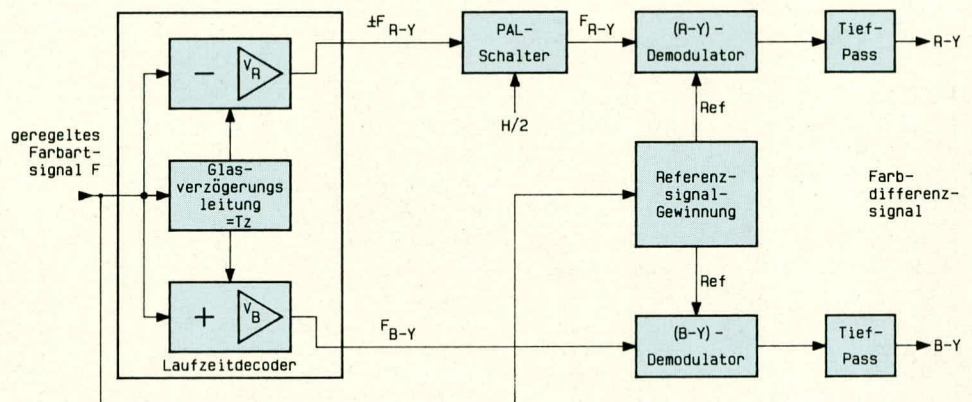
geregeltes Farbartsignal F

$-$ $V_R$

Glasverzögerungsleitung =Tz

$+$ $V_B$

Laufzeitdecoder

$\pm F_{R-Y}$

PAL-Schalter

H/2

$F_{R-Y}$

(R-Y)-Demodulator

Ref

Referenzsignal-Gewinnung

Ref

$F_{B-Y}$

(B-Y)-Demodulator

Tief-Pass

R-Y

Farbdifferenzsignal

Tief-Pass

B-Y